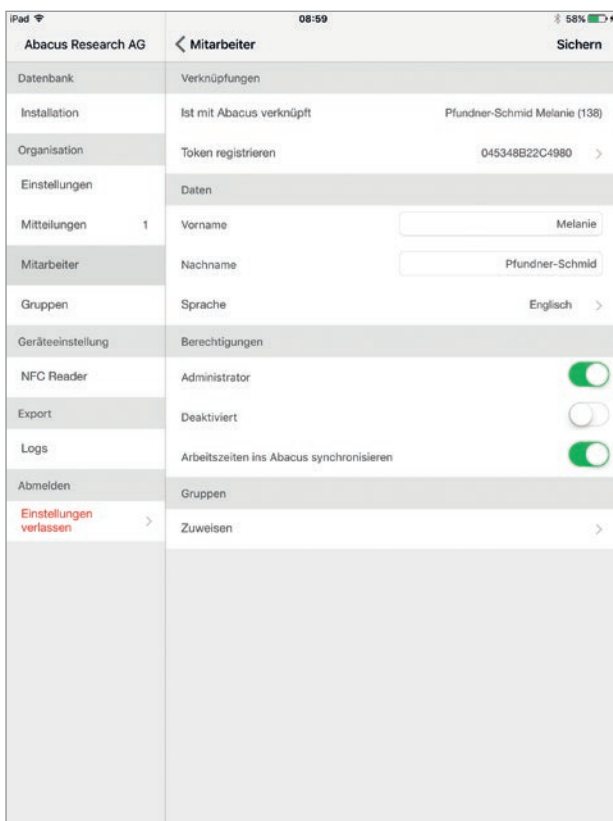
iPad
08:59
58%

Abacus Research AG

Datenbank

Installation

Organisation

Einstellungen

Mitteilungen 1

Mitarbeiter

Gruppen

Geräteeinstellung

NFC Reader

Export

Logs

Abmelden

Einstellungen verlassen

Mitarbeiter

Sichern

Verknüpfungen

Ist mit Abacus verknüpft Pfundner-Schmid Melanie (138)

Token registrieren 045348B22C4980

Daten

Vorname Melanie

Nachname Pfundner-Schmid

Sprache Englisch

Berechtigungen

Administrator

Deaktiviert

Arbeitszeiten ins Abacus synchronisieren

Gruppen

Zuweisen